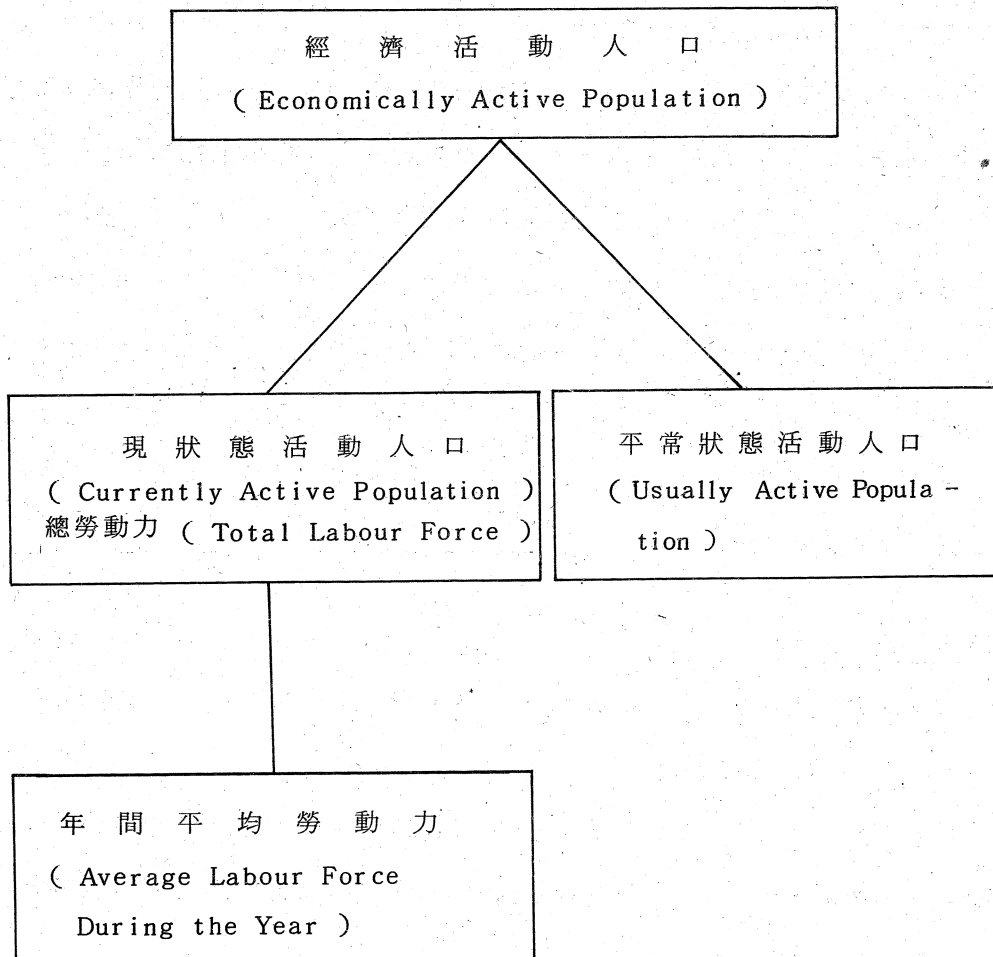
經濟活動人口
( Economically Active Population )

現狀態活動人口
( Currently Active Population )
總勞動力 ( Total Labour Force )

平常狀態活動人口
( Usually Active Population )

年間平均勞動力
( Average Labour Force During the Year )